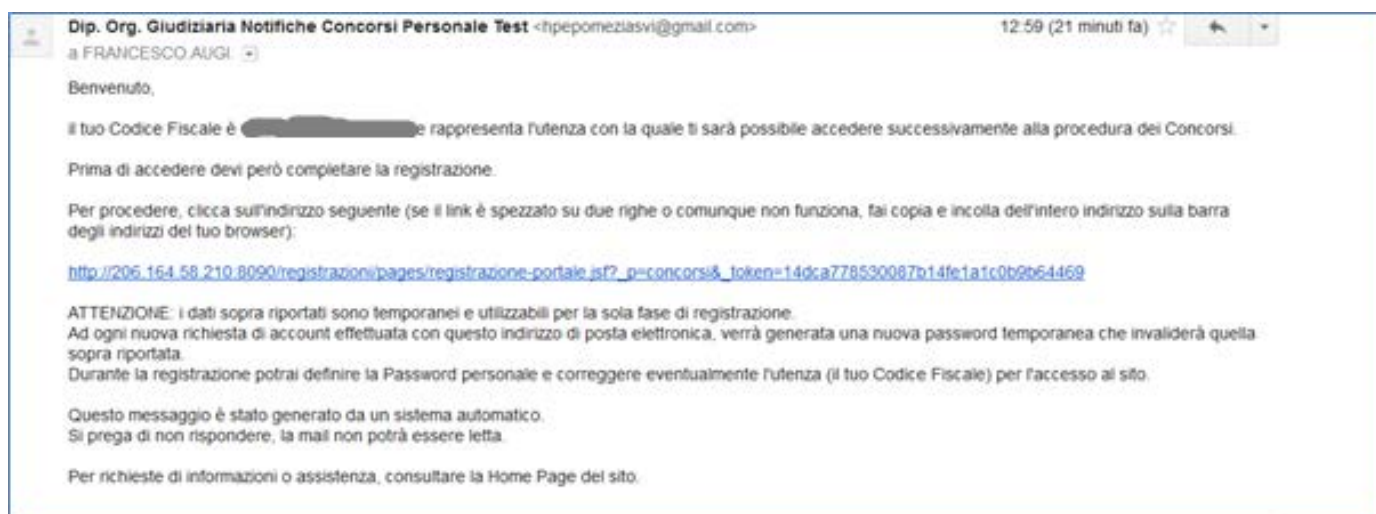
Dip. Org. Giudiziaria Notifiche Concorsi Personale Test <hpepomeziasvi@gmail.com>
a FRANCESCO AUGI

12:59 (21 minuti fa)

Benvenuto,

il tuo Codice Fiscale è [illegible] e rappresenta l'utenza con la quale ti sarà possibile accedere successivamente alla procedura dei Concorsi.

Prima di accedere devi però completare la registrazione.

Per procedere, clicca sull'indirizzo seguente (se il link è spezzato su due righe o comunque non funziona, fai copia e incolla dell'intero indirizzo sulla barra degli indirizzi del tuo browser):

http://206.164.58.210:8090/registrazioni/pages/registrazione-portale.jsf?_p=concorsi&_token=14dca778530087b14fe1a1c0b9b64469

ATTENZIONE: i dati sopra riportati sono temporanei e utilizzabili per la sola fase di registrazione.
Ad ogni nuova richiesta di account effettuata con questo indirizzo di posta elettronica, verrà generata una nuova password temporanea che invaliderà quella sopra riportata.
Durante la registrazione potrai definire la Password personale e correggere eventualmente l'utenza (il tuo Codice Fiscale) per l'accesso al sito.

Questo messaggio è stato generato da un sistema automatico.
Si prega di non rispondere, la mail non potrà essere letta.

Per richieste di informazioni o assistenza, consultare la Home Page del sito.